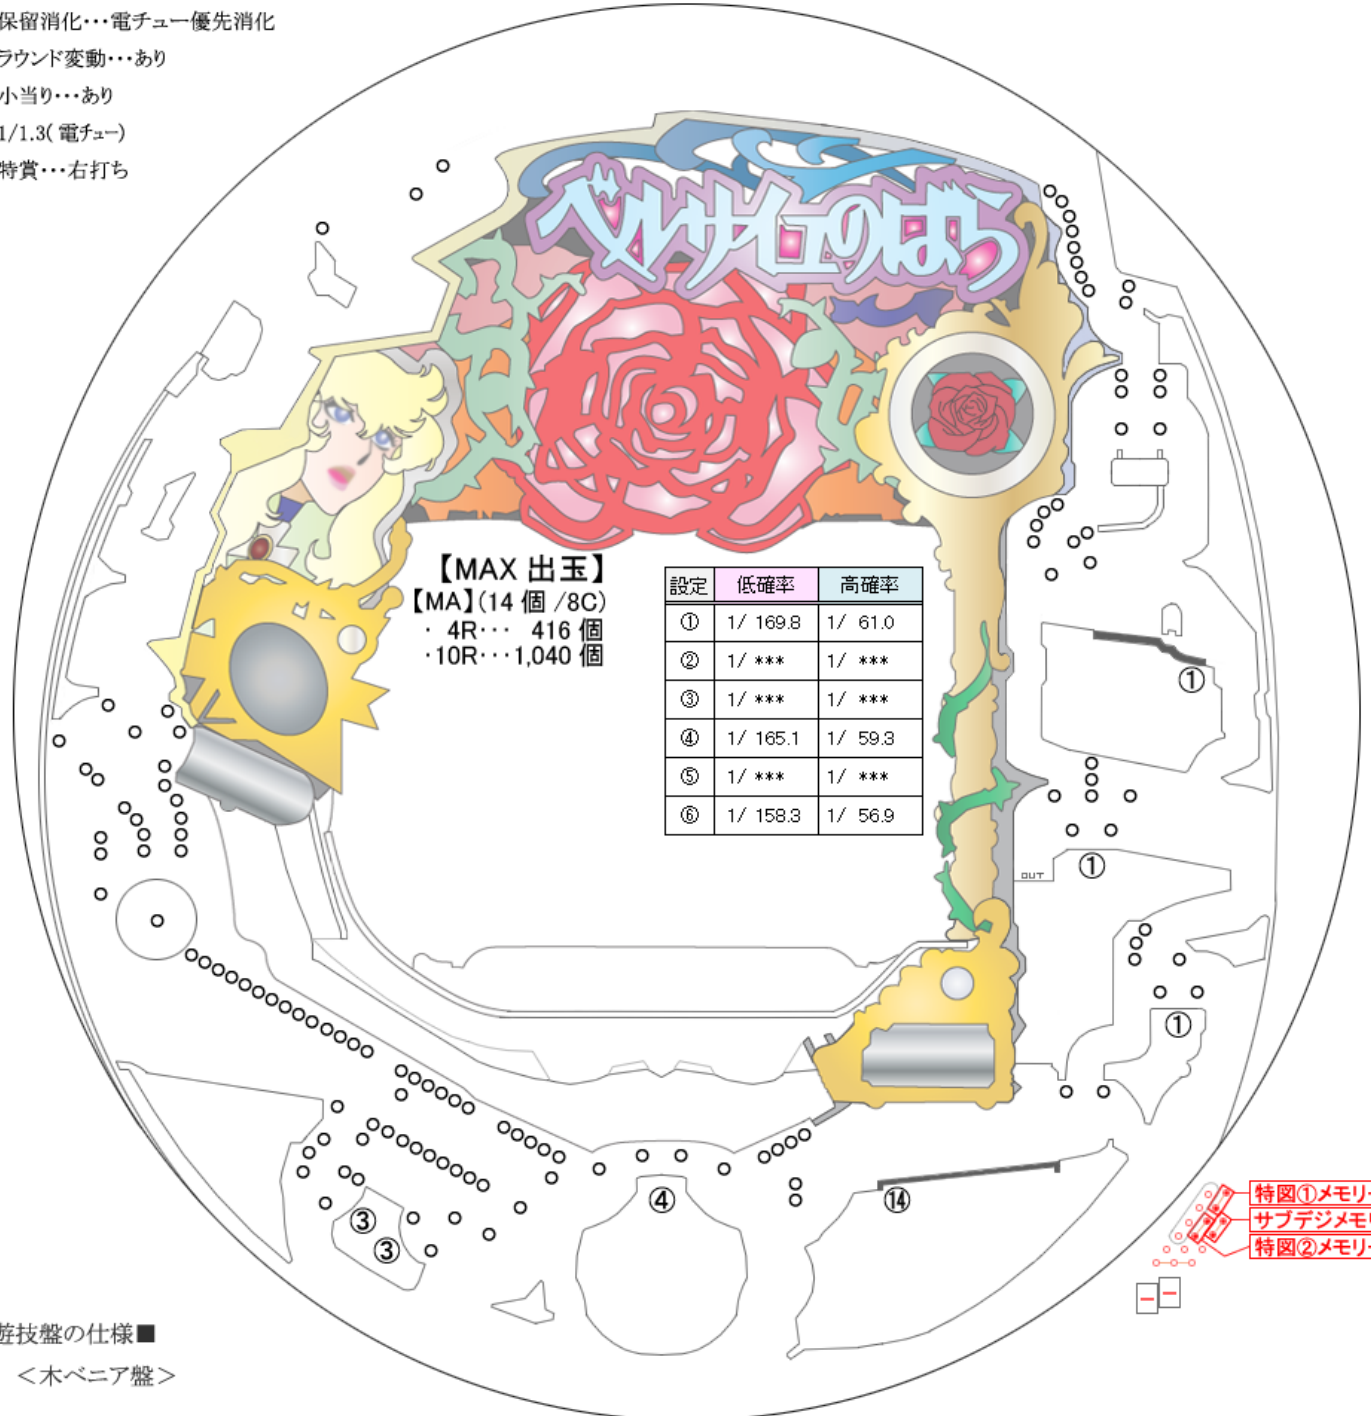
保留消化・・・電チュー優先消化
ラウンド変動・・・あり
小当り・・・あり
1/1.3(電チュー)
特賞・・・右打ち

ベルサイユのばら

【MAX 出玉】
【MA】(14 個 /8C)
・ 4R・・・ 416 個
・10R・・・1,040 個

| 設定 | 低確率 | 高確率 |
|---|---|---|
| ① | 1/ 169.8 | 1/ 61.0 |
| ② | 1/ \*\*\* | 1/ \*\*\* |
| ③ | 1/ \*\*\* | 1/ \*\*\* |
| ④ | 1/ 165.1 | 1/ 59.3 |
| ⑤ | 1/ \*\*\* | 1/ \*\*\* |
| ⑥ | 1/ 158.3 | 1/ 56.9 |

①
OUT
①
①
③
③
④
⑭

特図①メモリ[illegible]
サブデジメモ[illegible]
特図②メモリ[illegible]

遊技盤の仕様■
＜木ベニア盤＞